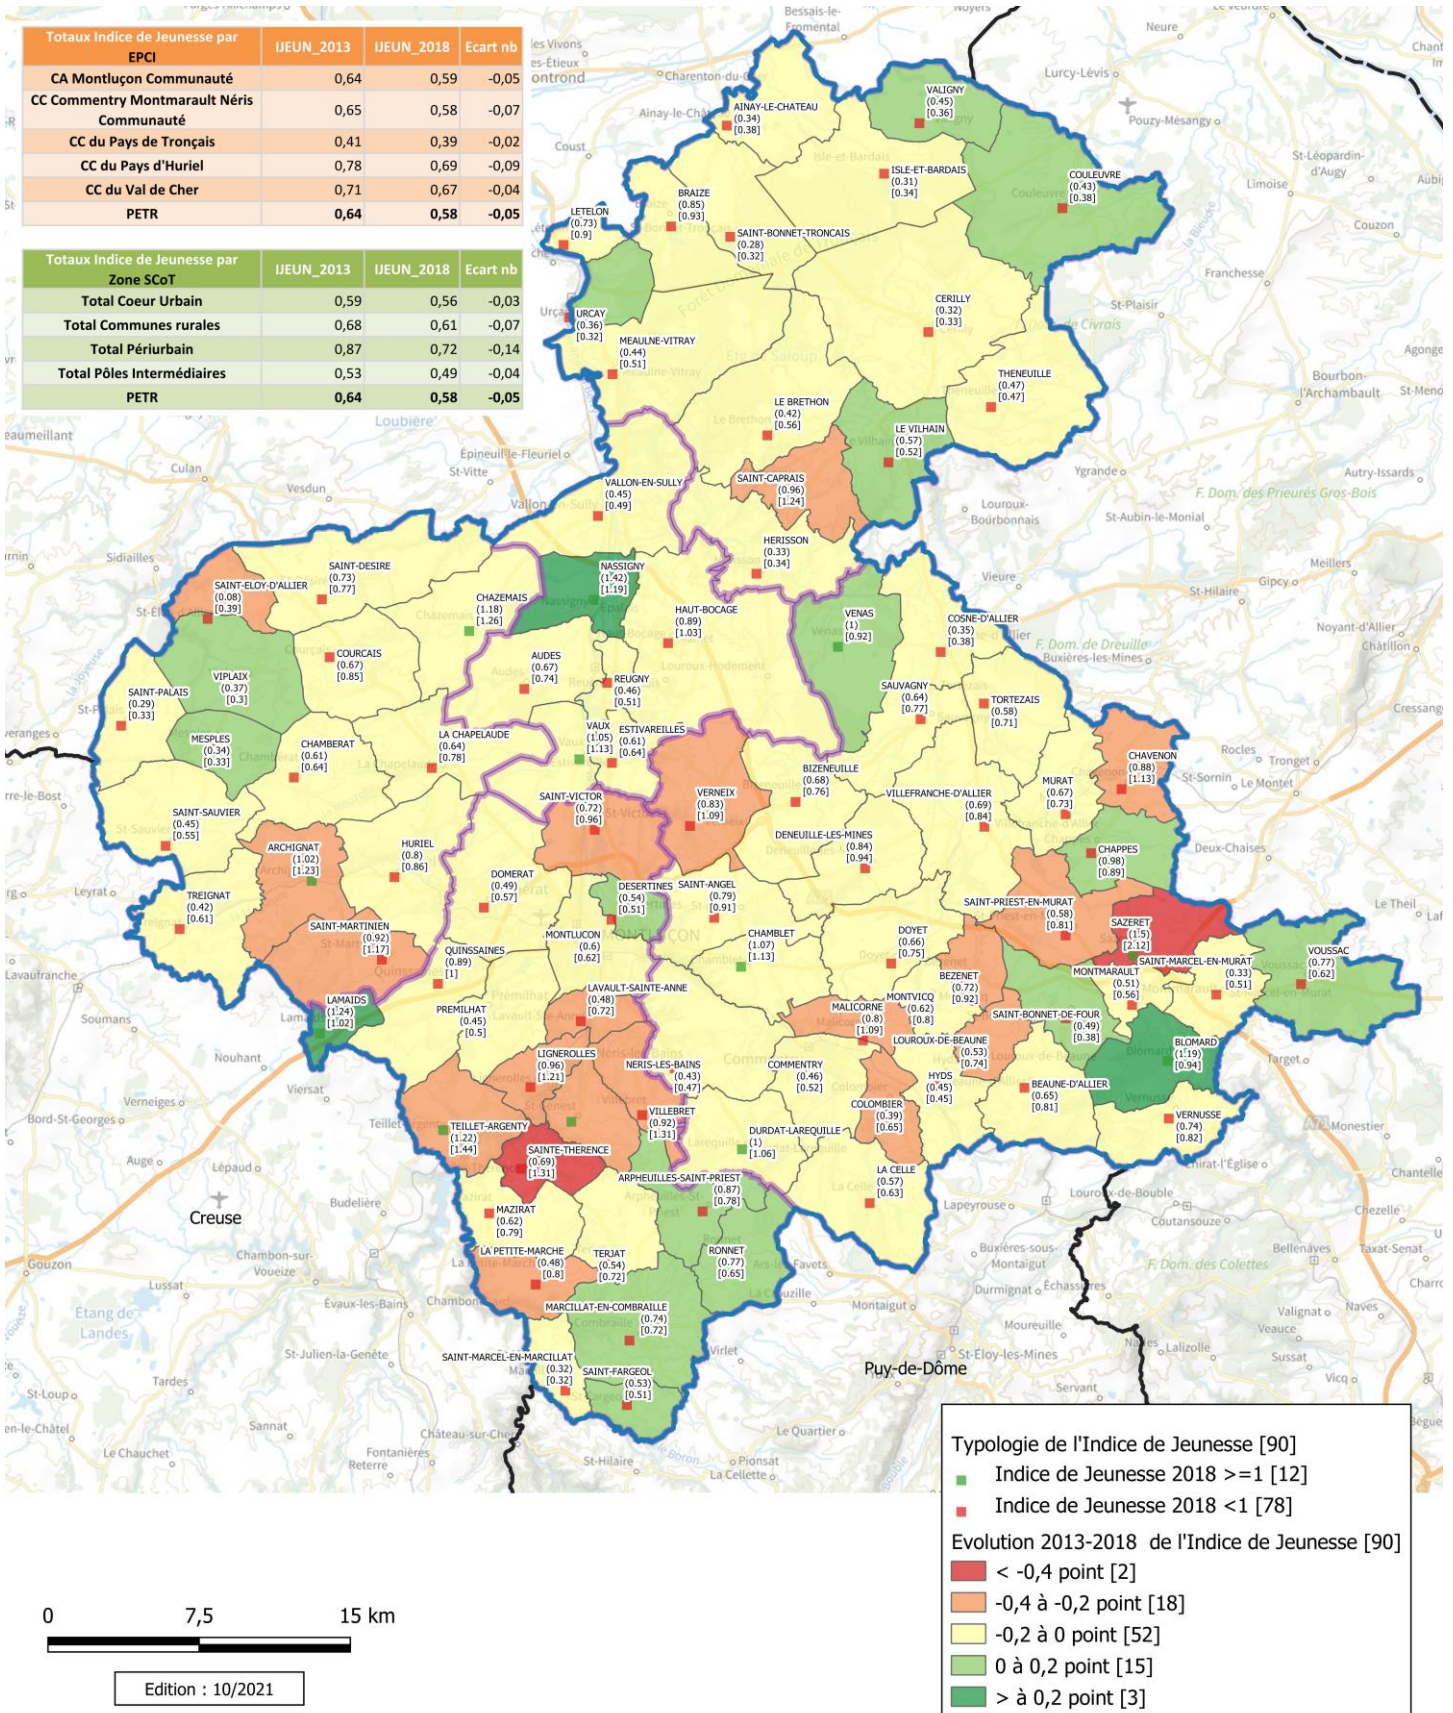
| Totaux Indice de Jeunesse par EPCI | IJEUN_2013 | IJEUN_2018 | Ecart nb |
|---|---|---|---|
| CA Montluçon Communauté | 0,64 | 0,59 | -0,05 |
| CC Commentry Montmarault Néris Communauté | 0,65 | 0,58 | -0,07 |
| CC du Pays de Tronçais | 0,41 | 0,39 | -0,02 |
| CC du Pays d'Huriel | 0,78 | 0,69 | -0,09 |
| CC du Val de Cher | 0,71 | 0,67 | -0,04 |
| PETR | 0,64 | 0,58 | -0,05 |

| Totaux Indice de Jeunesse par Zone SCoT | IJEUN_2013 | IJEUN_2018 | Ecart nb |
|---|---|---|---|
| Total Coeur Urbain | 0,59 | 0,56 | -0,03 |
| Total Communes rurales | 0,68 | 0,61 | -0,07 |
| Total Périurbain | 0,87 | 0,72 | -0,14 |
| Total Pôles Intermédiaires | 0,53 | 0,49 | -0,04 |
| PETR | 0,64 | 0,58 | -0,05 |

AINAY-LE-CHATEAU (0.34) [0.38]
VALIGNY (0.45) [0.36]
ISLE-ET-BARDAIS (0.31) [0.34]
COULEUVRE (0.43) [0.38]
BRAIZE (0.85) [0.93]
LETELON (0.73) [0.9]
SAINT-BONNET-TRONCAIS (0.28) [0.32]
CERILLY (0.32) [0.33]
URCAY (0.36) [0.32]
MEAULNE-VITRAY (0.44) [0.51]
THENEUILLE (0.47) [0.47]
LE BRETHON (0.42) [0.56]
LE VILHAIN (0.57) [0.52]
SAINT-CAPRAIS (0.96) [1.24]
VALLON-EN-SULLY (0.45) [0.49]
HERISSON (0.33) [0.34]
SAINT-DESIRE (0.73) [0.77]
NASSIGNY (1.42) [1.19]
SAINT-ELOY-D'ALLIER (0.08) [0.39]
CHAZEMAIS (1.18) [1.26]
HAUT-BOCAGE (0.89) [1.03]
VENAS (1) [0.92]
COSNE-D'ALLIER (0.35) [0.38]
COURCAIS (0.67) [0.85]
AUDES (0.67) [0.74]
REUGNY (0.46) [0.51]
SAINT-PALAIS (0.29) [0.33]
VIPLAIX (0.37) [0.3]
SAUVAGNY (0.64) [0.77]
TORTEZAIS (0.58) [0.71]
MESPLES (0.34) [0.33]
CHAMBERAT (0.61) [0.64]
LA CHAPELAUDE (0.64) [0.78]
VAUX (1.05) [1.13]
ESTIVAREILLES (0.61) [0.64]
CHAVENON (0.88) [1.13]
BIZENEUILLE (0.68) [0.76]
MURAT (0.67) [0.73]
SAINT-SAUVIER (0.45) [0.55]
SAINT-VICTOR (0.72) [0.96]
VERNEIX (0.83) [1.09]
VILLEFRANCHE-D'ALLIER (0.69) [0.84]
ARCHIGNAT (1.02) [1.23]
HURIEL (0.8) [0.86]
DENEUILLE-LES-MINES (0.84) [0.94]
CHAPPES (0.98) [0.89]
TREIGNAT (0.42) [0.61]
DOMERAT (0.49) [0.57]
DESERTINES (0.54) [0.51]
SAINT-ANGEL (0.79) [0.91]
SAINT-PRIEST-EN-MURAT (0.58) [0.81]
SAZERET (1.5) [2.12]
SAINT-MARTINIEN (0.92) [1.17]
MONTLUCON (0.6) [0.62]
CHAMBLET (1.07) [1.13]
DOYET (0.66) [0.75]
VOUSSAC (0.77) [0.62]
QUINSSAINES (0.89) [1]
SAINT-MARCEL-EN-MURAT (0.33) [0.51]
MONTMARAULT (0.51) [0.56]
LAVAULT-SAINTE-ANNE (0.48) [0.72]
BEZENET (0.72) [0.92]
LAMAIDS (1.24) [1.02]
PREMILHAT (0.45) [0.5]
MALICORNE (0.8) [1.09]
MONTVICQ (0.62) [0.8]
SAINT-BONNET-DE-FOUR (0.49) [0.38]
LOUROUX-DE-BEAUNE (0.53) [0.74]
BLOMARD (1.19) [0.94]
LIGNEROLLES (0.96) [1.21]
NERIS-LES-BAINS (0.43) [0.47]
COMMENTRY (0.46) [0.52]
HYDS (0.45) [0.45]
BEAUNE-D'ALLIER (0.65) [0.81]
COLOMBIER (0.39) [0.65]
TEILLET-ARGENTY (1.22) [1.44]
VILLEBRET (0.92) [1.31]
DURDAT-LAREQUILLE (1) [1.06]
VERNUSSE (0.74) [0.82]
SAINTE-THERENCE (0.69) [1.31]
ARPHEUILLES-SAINT-PRIEST (0.87) [0.78]
LA CELLE (0.57) [0.63]
MAZIRAT (0.62) [0.79]
LA PETITE-MARCHE (0.48) [0.8]
TERJAT (0.54) [0.72]
RONNET (0.77) [0.65]
MARCILLAT-EN-COMBRAILLE (0.74) [0.72]
SAINT-MARCEL-EN-MARCILLAT (0.32) [0.32]
SAINT-FARGEOL (0.53) [0.51]

Creuse
Puy-de-Dôme

Typologie de l'Indice de Jeunesse [90]
Indice de Jeunesse 2018 >=1 [12]
Indice de Jeunesse 2018 <1 [78]
Evolution 2013-2018 de l'Indice de Jeunesse [90]
< -0,4 point [2]
-0,4 à -0,2 point [18]
-0,2 à 0 point [52]
0 à 0,2 point [15]
> à 0,2 point [3]

0 7,5 15 km
Edition : 10/2021